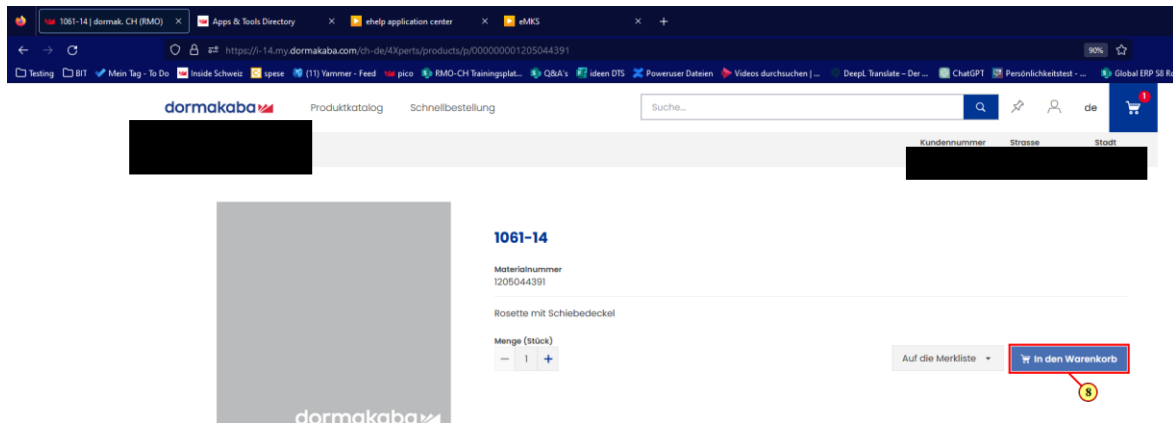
1061-14 | dormak. CH (RMO) ×
Apps & Tools Directory ×
ehelp application center ×
eMKS ×
+

https://i-14.my.dormakaba.com/ch-de/4Xperts/products/p/000000001205044391
90%

Testing BIT Mein Tag - To Do Inside Schweiz spese (11) Yammer - Feed pico RMO-CH Trainingsplat... Q&A's ideen DTS Poweruser Dateien Videos durchsuchen | ... DeepL Translate – Der ... ChatGPT Persönlichkeitstest - ... Global ERP S8 Ro

dormakaba
Produktkatalog
Schnellbestellung
Suche...
de
1

Kundennummer
Strasse
Stadt

dormakaba

1061-14

Materialnummer
1205044391

Rosette mit Schiebedeckel

Menge (Stück)
−
1
+

Auf die Merkliste
In den Warenkorb

8